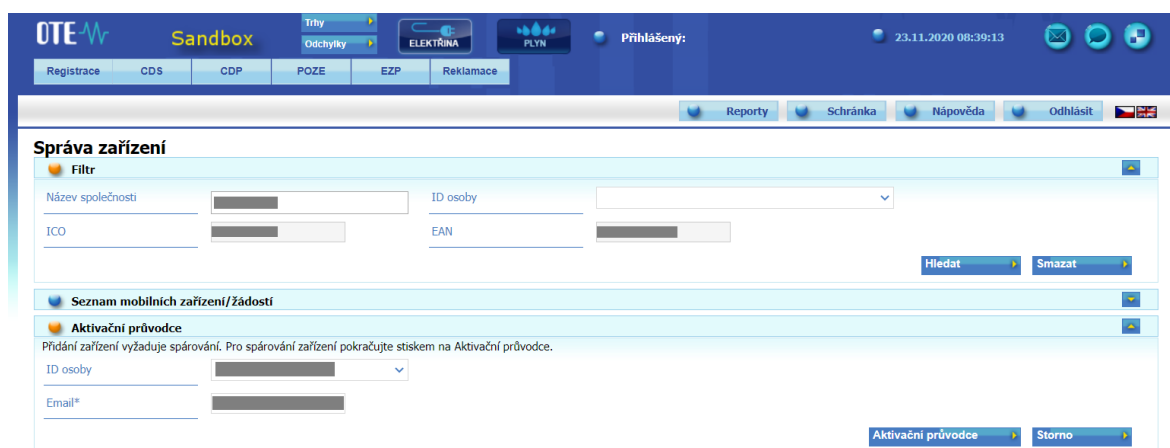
OTE

Sandbox

Trhy
Odchylky

ELEKTŘINA

PLYN

Přihlášený:

23.11.2020 08:39:13

Registrace | CDS | CDP | POZE | EZP | Reklamace

Reporty | Schránka | Nápověda | Odhlásit

Správa zařízení

Filtr

Název společnosti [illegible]
ID osoby
ICO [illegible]
EAN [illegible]

Hledat
Smazat

Seznam mobilních zařízení/žádostí

Aktivační průvodce

Přidání zařízení vyžaduje spárování. Pro spárování zařízení pokračujte stiskem na Aktivační průvodce.

ID osoby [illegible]
Email* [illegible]

Aktivační průvodce
Storno